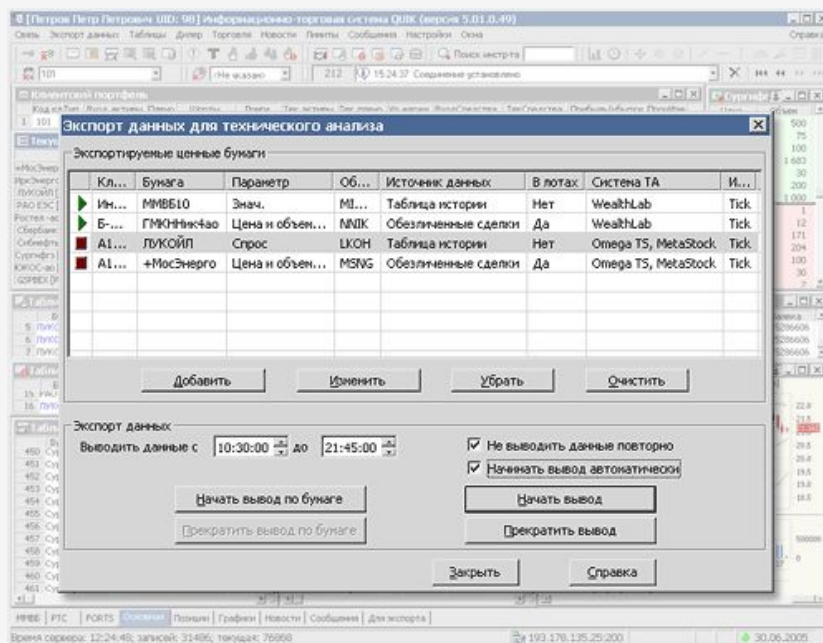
[Петров Петр Петрович UID: 98] Информационно-торговая система QUIK (версия 5.01.0.49)

Связь Экспорт данных Таблицы Дилер Торговля Новости Лимиты Сообщения Настройки Окна Справка

Поиск инструм

101 [Не указано] 212 15:24:37 Соединение установлено

Клиентский портфель

Экспорт данных для технического анализа

Экспортируемые ценные бумаги

| Кл... | Бумага | Параметр | Об... | Источник данных | В лотах | Система ТА | И... |
|---|---|---|---|---|---|---|---|
| Ин... | ММВБ10 | Знач. | MI... | Таблица истории | Нет | WealthLab | Tick |
| Б-... | ГМКННик4ао | Цена и объем... | NNIK | Обезличенные сделки | Да | WealthLab | Tick |
| А1... | ЛУКОЙЛ | Спрос | LKOH | Таблица истории | Нет | Omega TS, MetaStock | Tick |
| А1... | +МосЭнерго | Цена и объем... | MSNG | Обезличенные сделки | Да | Omega TS, MetaStock | Tick |

Добавить Изменить Убрать Очистить

Экспорт данных

Выводить данные с 10:30:00 до 21:45:00

Не выводить данные повторно

Начинать вывод автоматически

Начать вывод по бумаге

Начать вывод

Прекратить вывод по бумаге

Прекратить вывод

Закрыть Справка

ММВБ | РТС | FORTS | Основная | Позиции | Графики | Новости | Сообщения | Для экспорта

Время сервера: 12:24:46; записей: 31486; текущая: 76068

193.178.135.25:200

30.06.2005